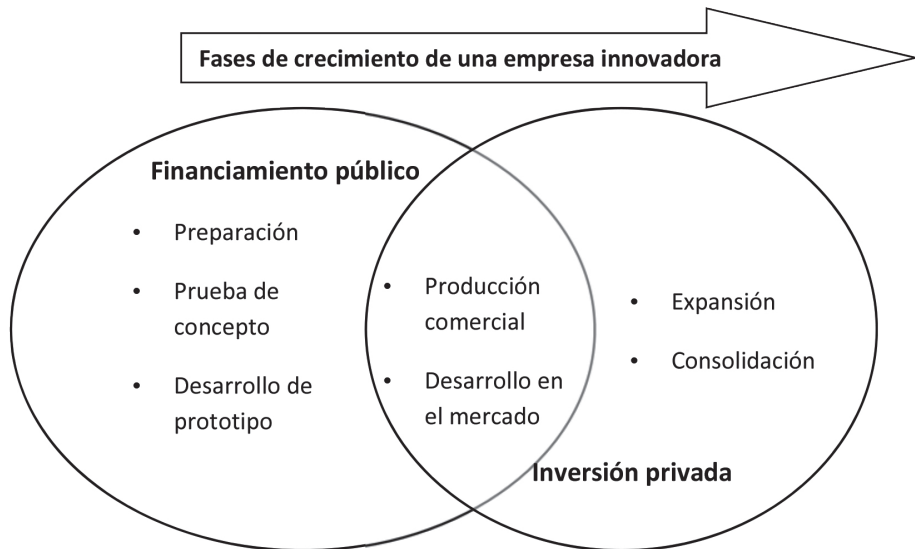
Fases de crecimiento de una empresa innovadora

Financiamiento público

- Preparación
- Prueba de concepto
- Desarrollo de prototipo

- Producción comercial
- Desarrollo en el mercado

- Expansión
- Consolidación

Inversión privada